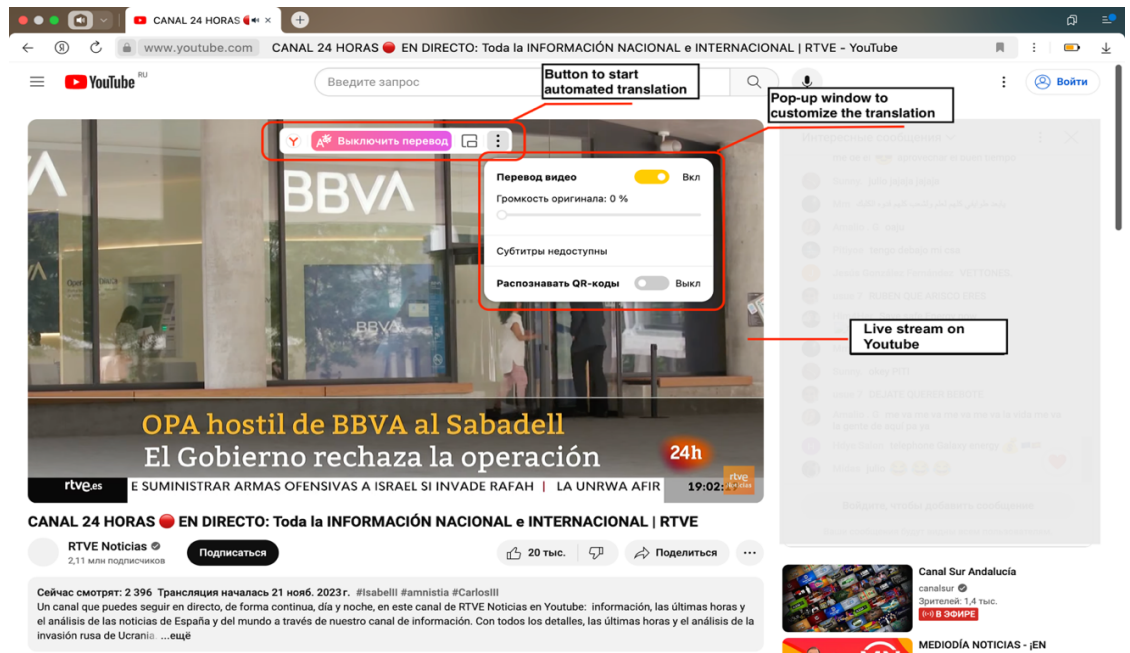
CANAL 24 HORAS ×

www.youtube.com CANAL 24 HORAS 🔴 EN DIRECTO: Toda la INFORMACIÓN NACIONAL e INTERNACIONAL | RTVE - YouTube

YouTube RU

Введите запрос

Войти

Button to start automated translation

Pop-up window to customize the translation

Y Выключить перевод

Перевод видео Вкл

Громкость оригинала: 0 %

Субтитры недоступны

Распознавать QR-коды Выкл

Live stream on Youtube

BBVA

BBVA

OPA hostil de BBVA al Sabadell

El Gobierno rechaza la operación

24h

rtve.es E SUMINISTRAR ARMAS OFENSIVAS A ISRAEL SI INVADE RAFAH | LA UNRWA AFIR 19:02:

Интересные сообщения

CANAL 24 HORAS 🔴 EN DIRECTO: Toda la INFORMACIÓN NACIONAL e INTERNACIONAL | RTVE

RTVE Noticias

2,11 млн подписчиков

Подписаться

20 тыс.

Поделиться

Сейчас смотрят: 2 396 Трансляция началась 21 нояб. 2023 г. #IsabelII #amnistia #CarlosIII

Un canal que puedes seguir en directo, de forma continua, día y noche, en este canal de RTVE Noticias en Youtube: información, las últimas horas y el análisis de las noticias de España y del mundo a través de nuestro canal de información. Con todos los detalles, las últimas horas y el análisis de la invasión rusa de Ucrania. ...ещё

Canal Sur Andalucía

canalsur

Зрителей: 1,4 тыс.

В ЭФИРЕ

MEDIODÍA NOTICIAS - ¡EN